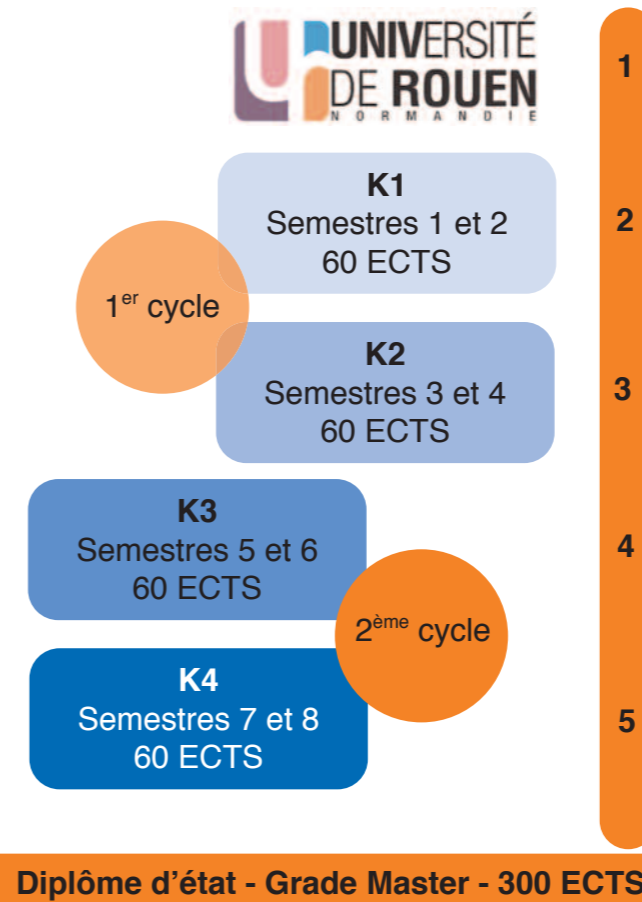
UNIVERSITÉ DE ROUEN
NORMANDIE

1

K1
Semestres 1 et 2
60 ECTS

2

1$^{er}$ cycle

K2
Semestres 3 et 4
60 ECTS

3

K3
Semestres 5 et 6
60 ECTS

4

2$^{ème}$ cycle

K4
Semestres 7 et 8
60 ECTS

5

Diplôme d'état - Grade Master - 300 ECTS